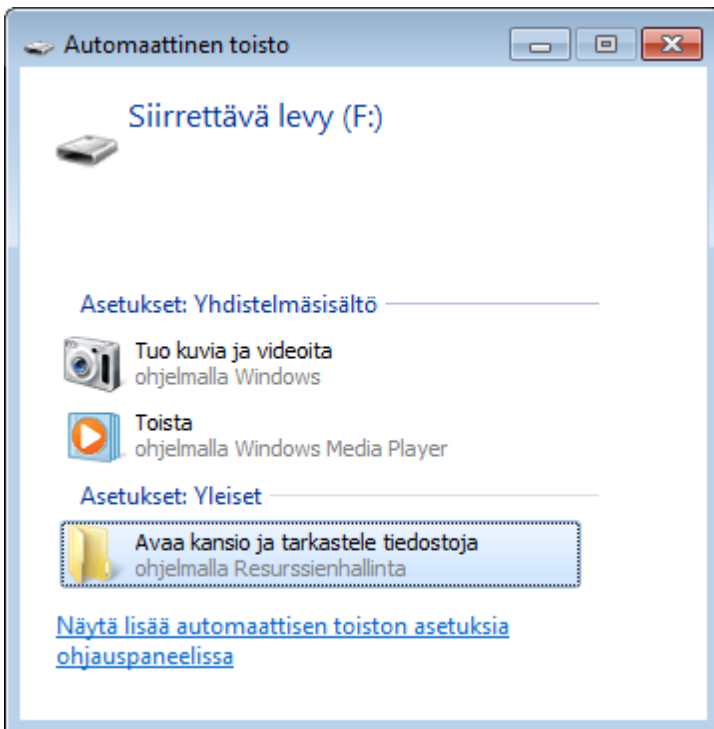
Automaattinen toisto

Siirrettävä levy (F:)

Asetukset: Yhdistelmäsisältö

Tuo kuvia ja videoita
ohjelmalla Windows

Toista
ohjelmalla Windows Media Player

Asetukset: Yleiset

Avaa kansio ja tarkastele tiedostoja
ohjelmalla Resurssienhallinta

Näytä lisää automaattisen toiston asetuksia ohjauspaneelissa